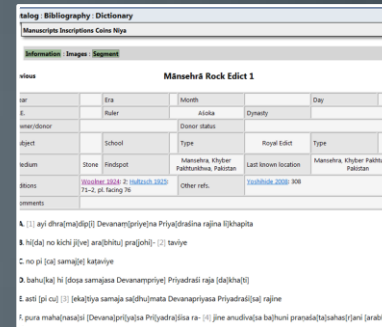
talog : Bibliography : Dictionary

Manuscripts Inscriptions Coins Niya

Information : Images : Segment

vious

Mānsehrā Rock Edict 1

| ear | | Era | | Month | | Day | |
|---|---|---|---|---|---|---|---|
| E. | | Ruler | Aśoka | Dynasty | | | |
| wner/donor | | | | Donor status | | | |
| ubject | | School | | Type | Royal Edict | Type | |
| edium | Stone | Findspot | Mansehra, Khyber Pakhtunkhwa, Pakistan | Last known location | Mansehra, Khyber Pakhtu Pakistan | | |
| ditions | Woolner 1924; 2; Hultzsch 1925: 71–2, pl. facing 76 | Other refs. | Yoshihide 2006: 308 | | | | |
| omments | | | | | | | |

A. [1] ayi dhra[ma]dip[i] Devanaṃ[priye]na Priya[draśina rajina li]khapita

B. hi[da] no kichi ji[ve] ara[bhitu] pra[johi]- [2] taviye

C. no pi [ca] samaj[e] kaṭaviye

D. bahu[ka] hi [dosa samajasa Devanaṃpriye] Priyadraśi raja [da]kha[ti]

E. asti [pi cu] [3] [eka]tiya samaja sa[dhu]mata Devanapriyasa Priyadraśi[sa] rajine

F. pura maha[nasa]si [Devana]pri[ya]sa Pri[yadra]śisa ra- [4] jine anudiva[sa ba]huni praṇaśa[ta]sahas[r]ani [arab